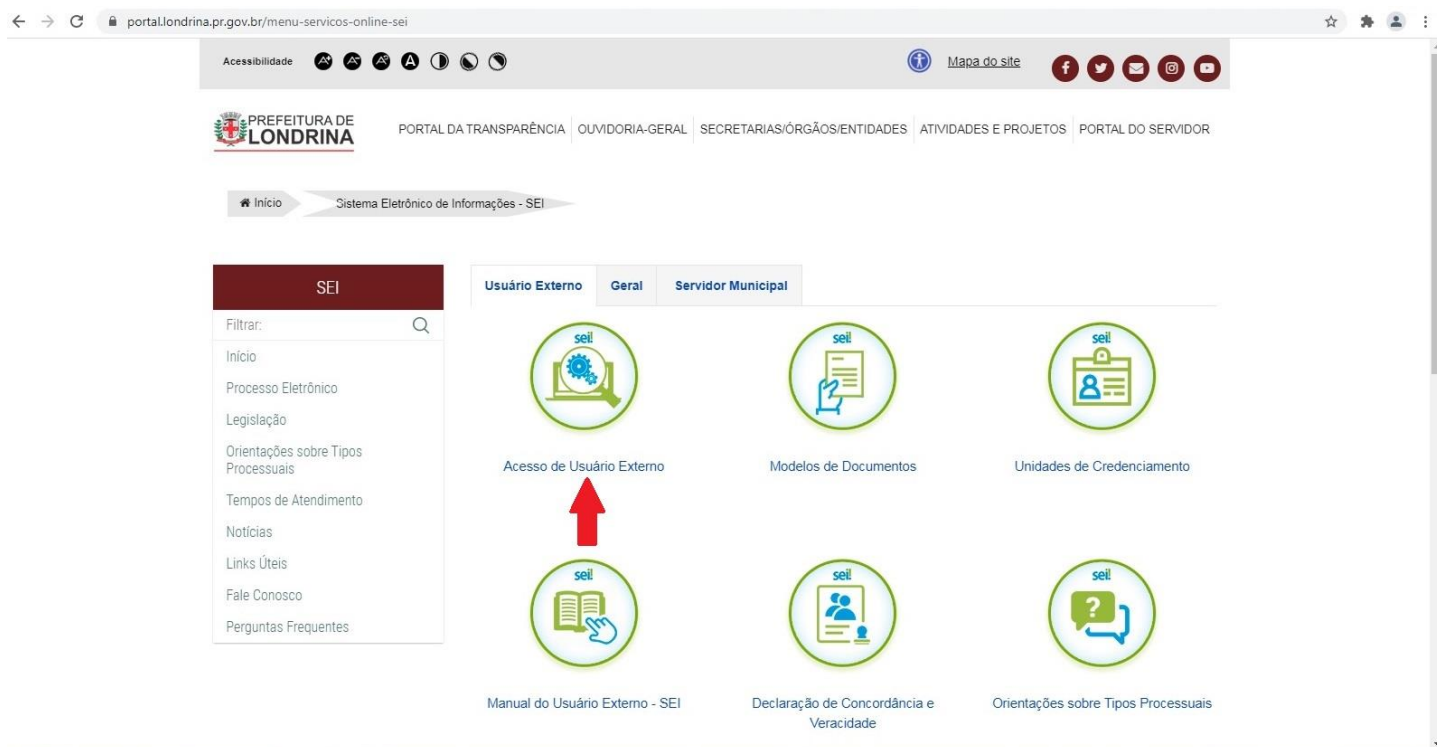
portal.londrina.pr.gov.br/menu-servicos-online-sei

Acessibilidade

Mapa do site

PREFEITURA DE LONDRINA

PORTAL DA TRANSPARÊNCIA OUVIDORIA-GERAL SECRETARIAS/ÓRGÃOS/ENTIDADES ATIVIDADES E PROJETOS PORTAL DO SERVIDOR

Início Sistema Eletrônico de Informações - SEI

SEI

Filtrar:

Início

Processo Eletrônico

Legislação

Orientações sobre Tipos Processuais

Tempos de Atendimento

Notícias

Links Úteis

Fale Conosco

Perguntas Frequentes

Usuário Externo Geral Servidor Municipal

sei!

Acesso de Usuário Externo

sei!

Modelos de Documentos

sei!

Unidades de Credenciamento

sei!

Manual do Usuário Externo - SEI

sei!

Declaração de Concordância e Veracidade

sei!

Orientações sobre Tipos Processuais